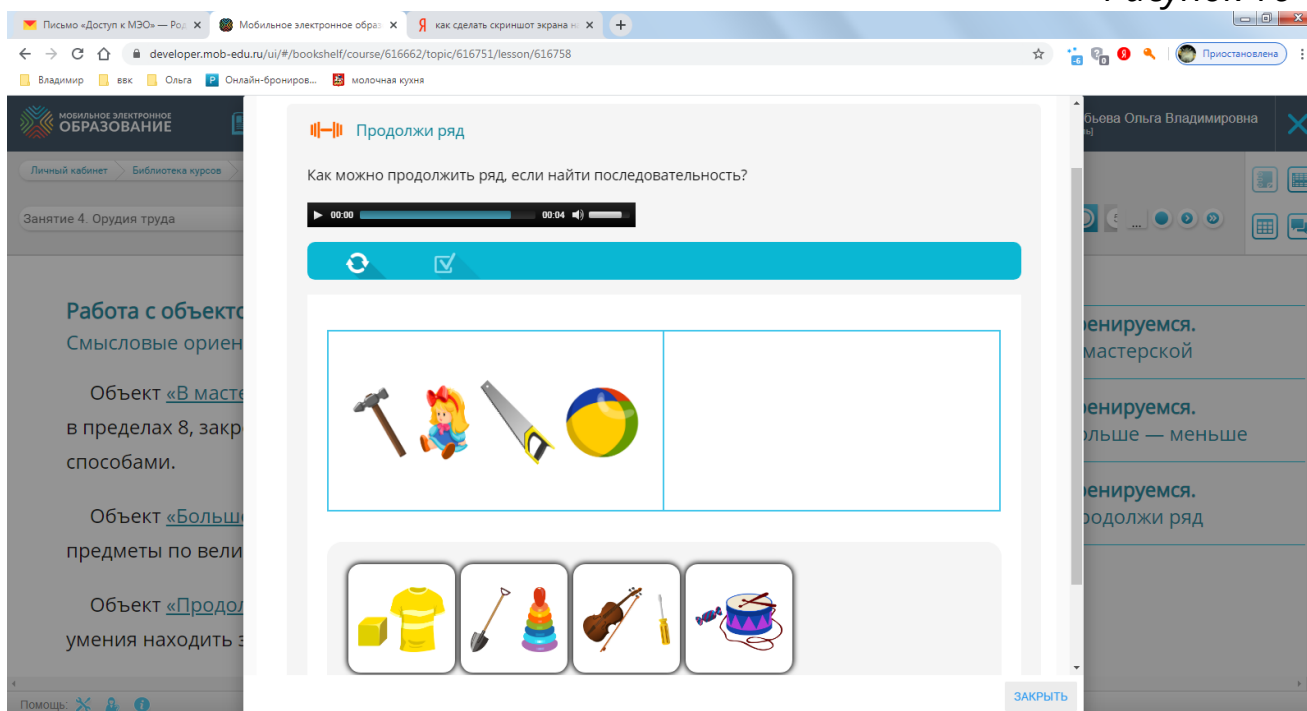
Письмо «Доступ к МЭО» — Ро
Мобильное электронное обра
как сделать скриншот экрана н

developer.mob-edu.ru/ui/#/bookshelf/course/616662/topic/616751/lesson/616758

Приостановлена

Владимир
ввк
Ольга
Онлайн-брониров...
молочная кухня

МОБИЛЬНОЕ ЭЛЕКТРОННОЕ ОБРАЗОВАНИЕ

бьева Ольга Владимировна

Личный кабинет
Библиотека курсов

Занятие 4. Орудия труда

Работа с объекто
Смысловые ориен

Объект «В масте
в пределах 8, закр
способами.

Объект «Больше
предметы по вели

Объект «Продол
умения находить з

ренируемся.
мастерской

ренируемся.
ольше — меньше

ренируемся.
родолжи ряд

Продолжи ряд

Как можно продолжить ряд, если найти последовательность?

00:00
00:04

ЗАКРЫТЬ

Помощь